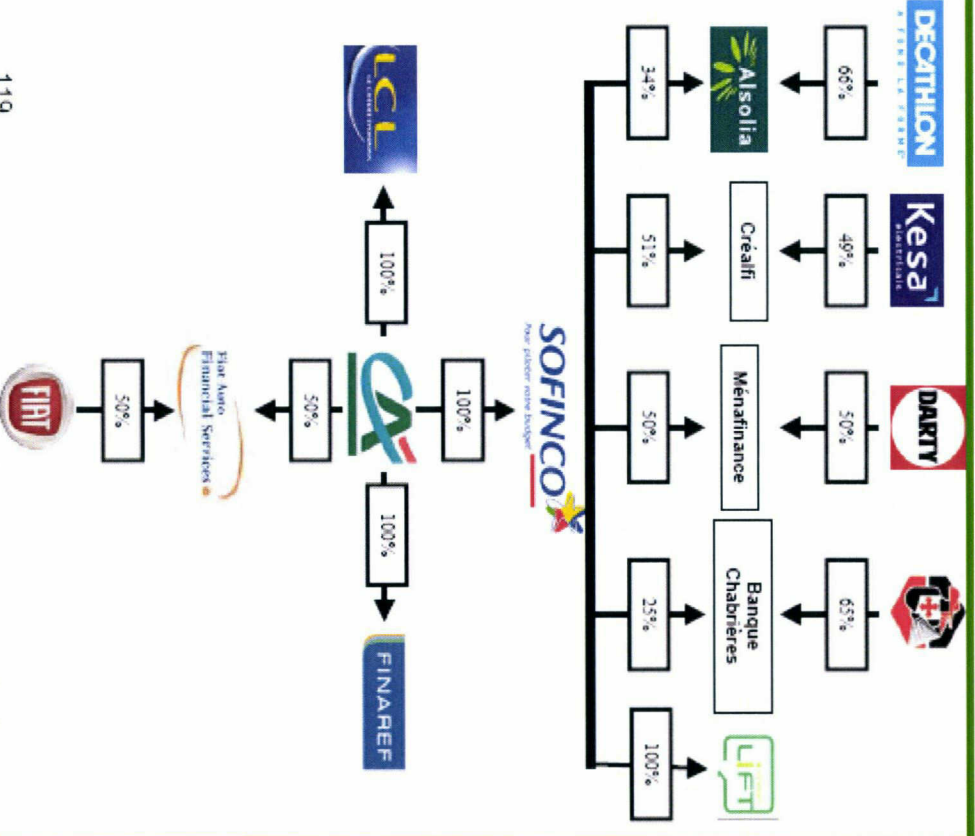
DECATHLON
A FOND LA FORME

66%

Alsolia

34%

Kesa
electricals

49%

Créalfi

51%

DARTY

50%

Ménafinance

50%

65%

Banque Chabrières

25%

LiFT

100%

SOFINCO
Pour piloter votre budget

100%

LCL
LE CRÉDIT LYONNAIS

100%

50%

100%

FINAREF

Fiat Auto Financial Services

50%

FIAT

119